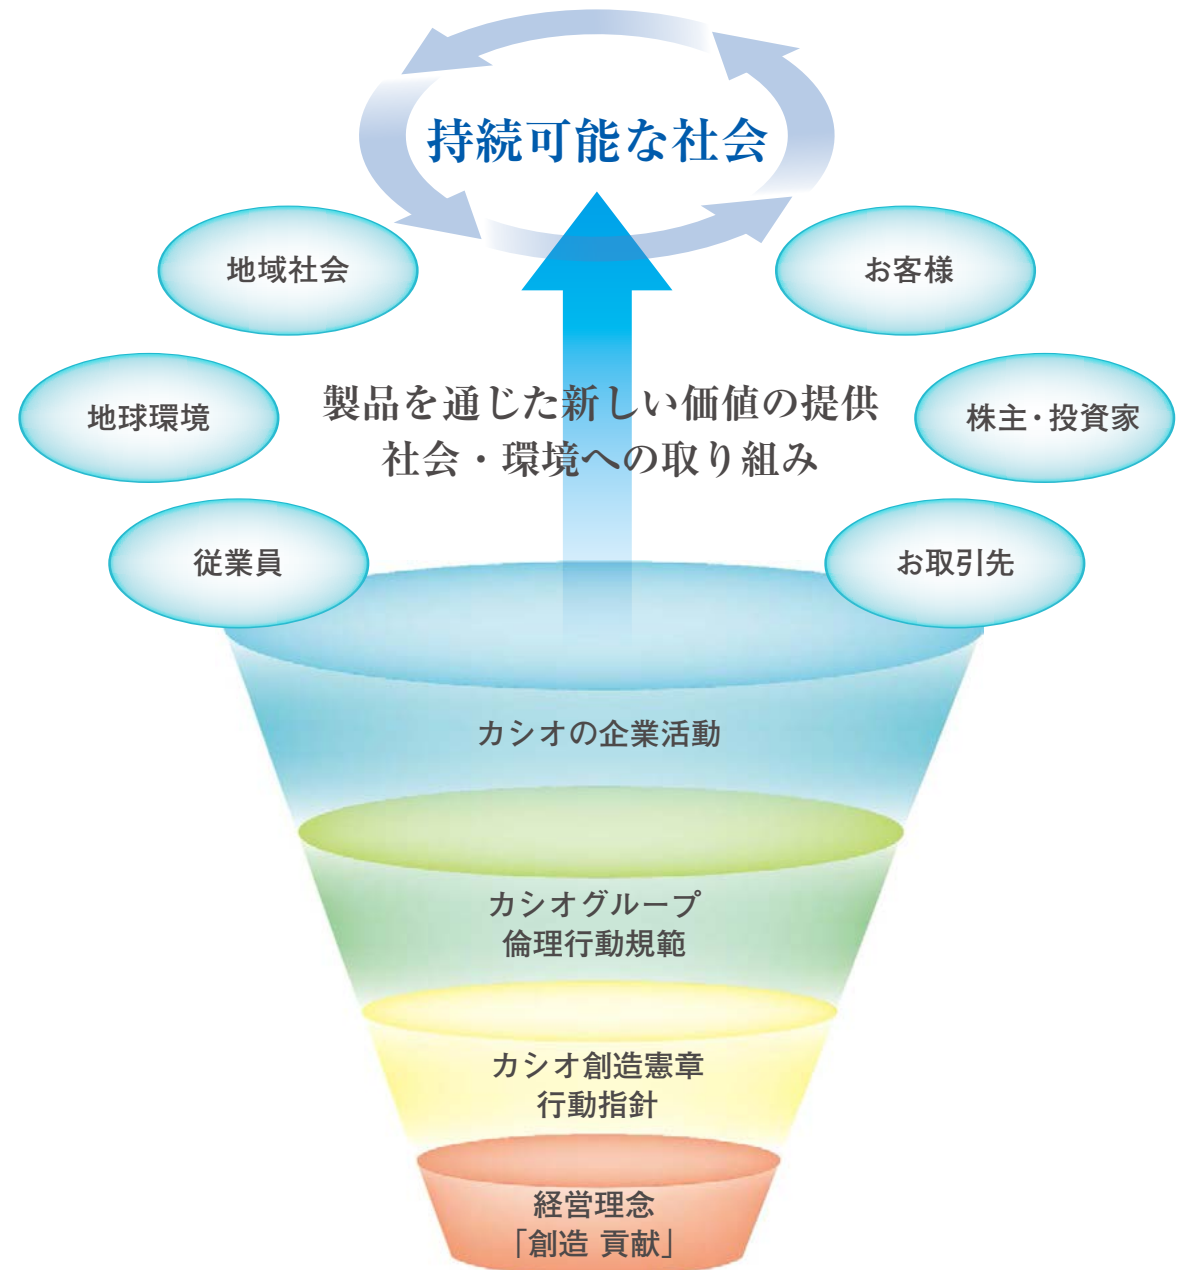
持続可能な社会

地域社会

お客様

地球環境

製品を通じた新しい価値の提供
社会・環境への取り組み

株主・投資家

従業員

お取引先

カシオの企業活動

カシオグループ
倫理行動規範

カシオ創造憲章
行動指針

経営理念
「創造 貢献」